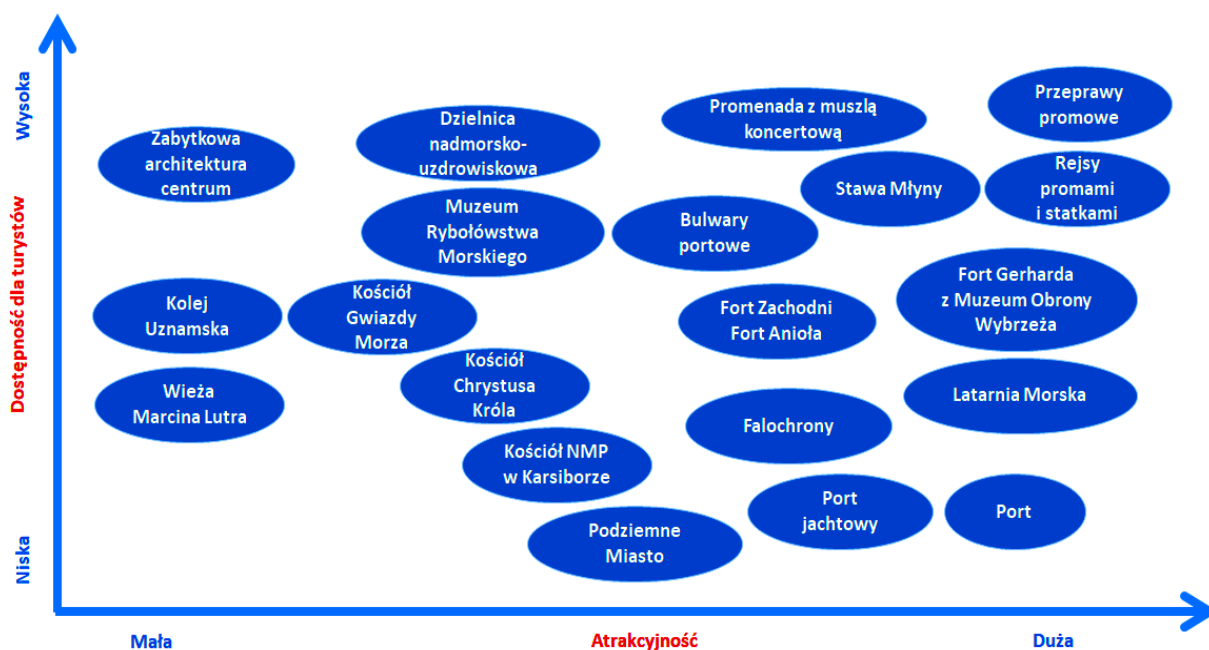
Wysoka

Dostępność dla turystów

Niska

Zabytkowa architektura centrum

Dzielnica nadmorsko-uzdrowiskowa

Promenada z muszlą koncertową

Przeprawy promowe

Rejsy promami i statkami

Stawa Młyny

Muzeum Rybołówstwa Morskiego

Bulwary portowe

Fort Gerharda z Muzeum Obrony Wybrzeża

Kolej Uznamska

Kościół Gwiazdy Morza

Fort Zachodni Fort Anioła

Kościół Chrystusa Króla

Latarnia Morska

Wieża Marcina Lutra

Falochrony

Kościół NMP w Karsiborze

Port jachtowy

Port

Podziemne Miasto

Mała

Atrakcyjność

Duża